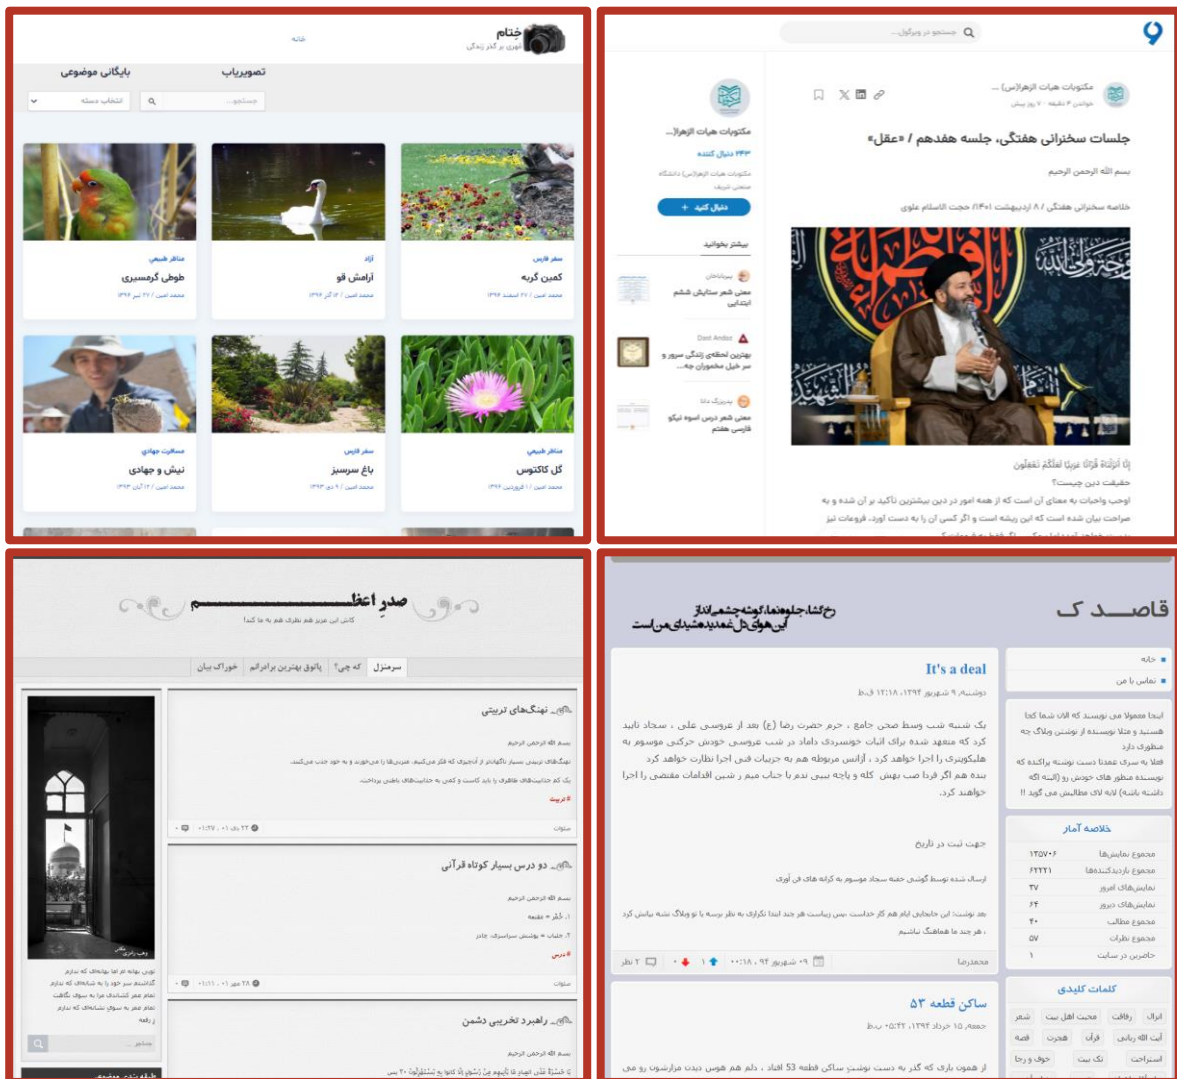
ختام
عبوری بر گذر زندگی
خانه
تصویریاب
بایگانی موضوعی
جستجو...
انتخاب دسته

سفر فارس
کمین گربه
محمد امین / ۲۷ اسفند ۱۳۹۶

آزاد
آرامش قو
محمد امین / ۱۳ آذر ۱۳۹۶

مناظر طبیعی
طوطی گرمسیری
محمد امین / ۲۷ تیر ۱۳۹۶

مناظر طبیعی
گل کاکتوس
محمد امین / ۲۷ فروردین ۱۳۹۶

سفر فارس
باغ سرسبز
محمد امین / ۹ دی ۱۳۹۳

مسافرت جهادی
نیش و جهادی
محمد امین / ۱۴ آبان ۱۳۹۳

جستجو در ویرگول...

مکتوبات هیات الزهرا(س) ...
خواندن ۴ دقیقه · ۷ روز پیش

جلسات سخنرانی هفتگی، جلسه هفدهم / «عقل»

بسم الله الرحمن الرحیم

خلاصه سخنرانی هفتگی / ۸ اردیبهشت ۱۴۰۱/ حجت الاسلام علوی

إِنَّا أَنزَلْنَاهُ قُرْآنًا عَرَبِيًّا لَّعَلَّكُمْ تَعْقِلُونَ
حقیقت دین چیست؟
اوجب واجبات به معنای آن است که از همه امور در دین بیشترین تاکید بر آن شده و به
صراحت بیان شده است که این ریشه است و اگر کسی آن را به دست آورد، فروعات نیز

مکتوبات هیات الزهرا(...
۴۴۳ دنبال کننده
مکتوبات هیات الزهرا(س) دانشگاه صنعتی شریف
+ دنبال کنید

بیشتر بخوانید
بیتاباش
معنی شعر ستایش ششم ابتدایی
Dani Andisi
بهترین لحظه‌ی زندگی سرور و سر خیل مخمودان چه...
پیروزی دانا
معنی شعر درس اسوه نیکو فارسی هفتم

صدر اعظم
کاش این عزیز هم نظری هم به ما کند!
سرمنزل
که چی؟
پاتوق بهترین برادرانم
خوراک بیان

نهنگ‌های تربیتی
بسم الله الرحمن الرحیم
نهنگ‌های تربیتی بسیار ناگهانند از آنجوری که فکر می‌کنیم. عزیزی‌ها را می‌خورند و به خود جذب می‌کنند.
یک کم جذابیت‌های ظاهری را باید کاست و کمی به جذابیت‌های باطنی پرداخت.
# تربیت
سلوک
۲۲ دی ۰۱ ، ۰۱:۲۷

دو درس بسیار کوتاه قرآنی
بسم الله الرحمن الرحیم
۱. خُلِقَ = مخلوقیم
۲. جَلابیب = پوشش سراسری چادر
# درس
سلوک
۲۸ مهر ۰۱ ، ۰۱:۱۱

راهبرد تخریبی دشمن
بسم الله الرحمن الرحیم

وهب زایری
نوری بهانه کرد ما بهانه‌ای که نداریم
گذاشتم سر خود را به شانه‌ای که نداریم
تمام عمر کشاندی مرا به سوی نگاهت
تمام عمر کشاندی مرا به سوی نگاهت
جستجو...

قاصــــد ک
رخ کشا جلوه نما گوشه چشمی انداز
این هوای دل غمدیده شیدای من است

خانه
تماس با من
اینجا معمولا می نویسم که الان شما کجا هستید و مثلا نویسنده از نوشتن وبلاگ چه منظوری دارد
فعلا به سری قصدنا دست نوشته پراکنده که نویسنده منظور های خوش رو (البته اگه داشته باشه) لابه لای مطالبش می گوید !!

خلاصه آمار
مجموع نمایش‌ها ۱۳۵۷۰۶
مجموع بازدیدکننده‌ها ۴۲۲۲۱
نمایش‌های امروز ۳۷
نمایش‌های دیروز ۶۴
مجموع مطالب ۴۰
مجموع نظرات ۵۷
حاضرین در سایت ۱

کلمات کلیدی
ابزار
رفاقت
محبت اهل بیت
شعر
آیت الله ربانی
قرآن
هجرت
غصه
استراحت
نک بیت
خوف و رجا

It's a deal
دوشنبه ۹ شهریور ۱۳۹۴، ۱۲:۱۸ ق.ظ
یک شنبه شب وسط صحن جامع ، حرم حضرت رضا (ع) بعد از عروسی علی ، سجاد تایید کرد که متعهد شده برای اثبات خونسردی داماد در شب عروسی خودش حرکتی موسوم به هلیکوپتری را اجرا خواهد کرد ، آزانس مربوطه هم به جریان فنی اجرا نظارت خواهد کرد
بنده هم از فردا صب بهش کله و پاچه بپی ندم با جاب میم و شین اقدامات مقتضی را اجرا خواهد کرد.

جهت ثبت در تاریخ
ارسال شده توسط گوشی حفه سجاد موسوم به کرانه های فن آوری
بعد نوشت: این حاجیانی ایام هم کار خداست بس زیباست هم چند تا نکاری به نظر برسه یا تو وبلاگ نشه نیاش کرد
، هر چند با هماهنگ نباشیم
محمدرضا
۰۹ شهریور ۹۴ ، ۰۰:۱۸
۱
۲ نظر

ساکن قطعه ۵۳
جمعه ۱۵ خرداد ۱۳۹۴، ۰۵:۴۲ ب.ظ
از هموم باری که گذر به دست نوشتن ساکن قطعه 53 افتاد ، دلم هم هوس دیدن مزارشون رو می